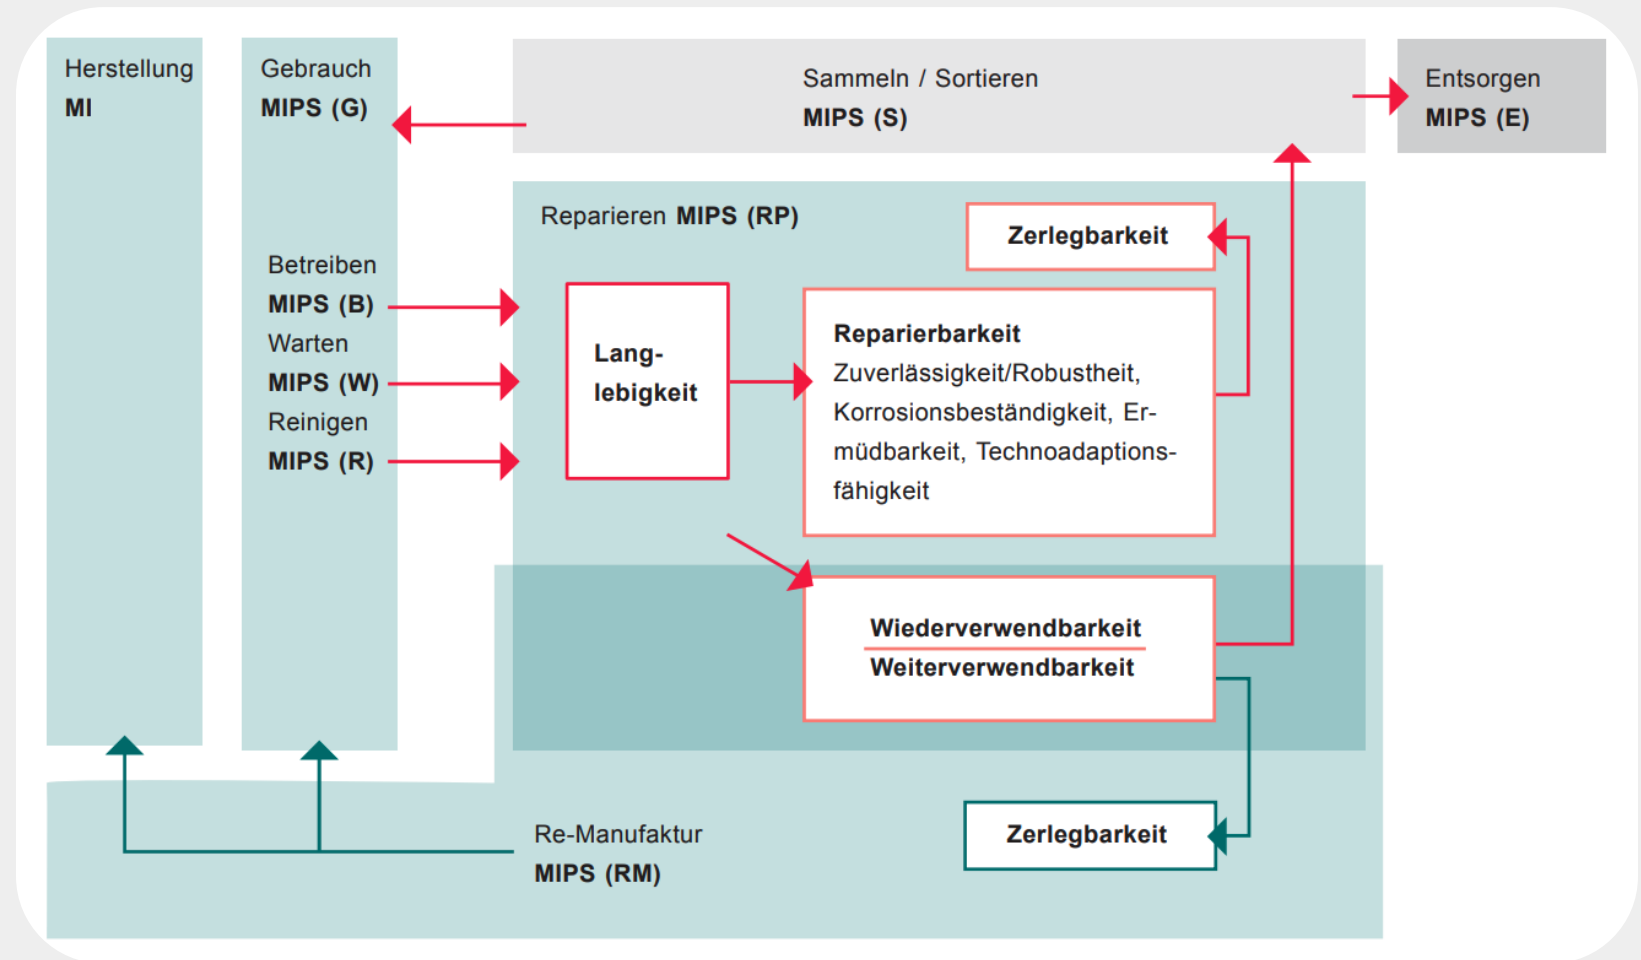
Herstellung
MI

Gebrauch
MIPS (G)

Sammeln / Sortieren
MIPS (S)

Entsorgen
MIPS (E)

Reparieren MIPS (RP)

Zerlegbarkeit

Betreiben
MIPS (B)
Warten
MIPS (W)
Reinigen
MIPS (R)

Langlebigkeit

Reparierbarkeit
Zuverlässigkeit/Robustheit, Korrosionsbeständigkeit, Ermüdbarkeit, Technoadaptionsfähigkeit

Wiederverwendbarkeit
Weiterverwendbarkeit

Re-Manufaktur
MIPS (RM)

Zerlegbarkeit